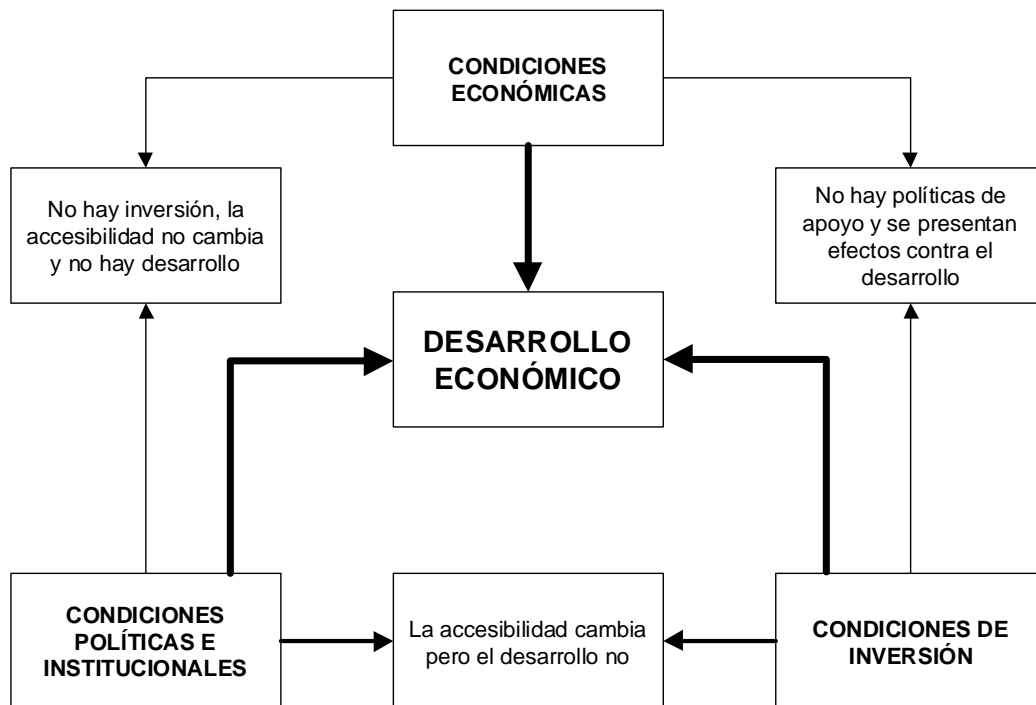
CONDICIONES ECONÓMICAS

No hay inversión, la accesibilidad no cambia y no hay desarrollo

No hay políticas de apoyo y se presentan efectos contra el desarrollo

DESARROLLO ECONÓMICO

CONDICIONES POLÍTICAS E INSTITUCIONALES

La accesibilidad cambia pero el desarrollo no

CONDICIONES DE INVERSIÓN